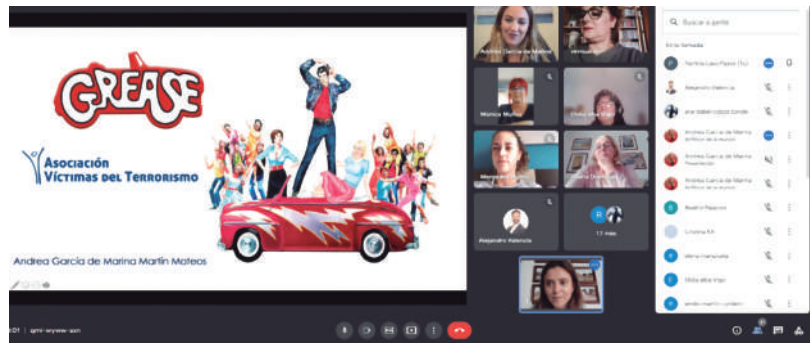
GREASE

Asociación Víctimas del Terrorismo

Andrea García de Marina Martín Mateos

Andrea García de Marina

Monica Muñoz

Alejandro Valencia

17 más

Buscar a gente

En la llamada

Alejandro Valencia

Andrea García de Marina

Andrea García de Marina

Andrea García de Marina

Beatriz Pascual

Cristina RA

Irene Hernández

Alejandro Valencia

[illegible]